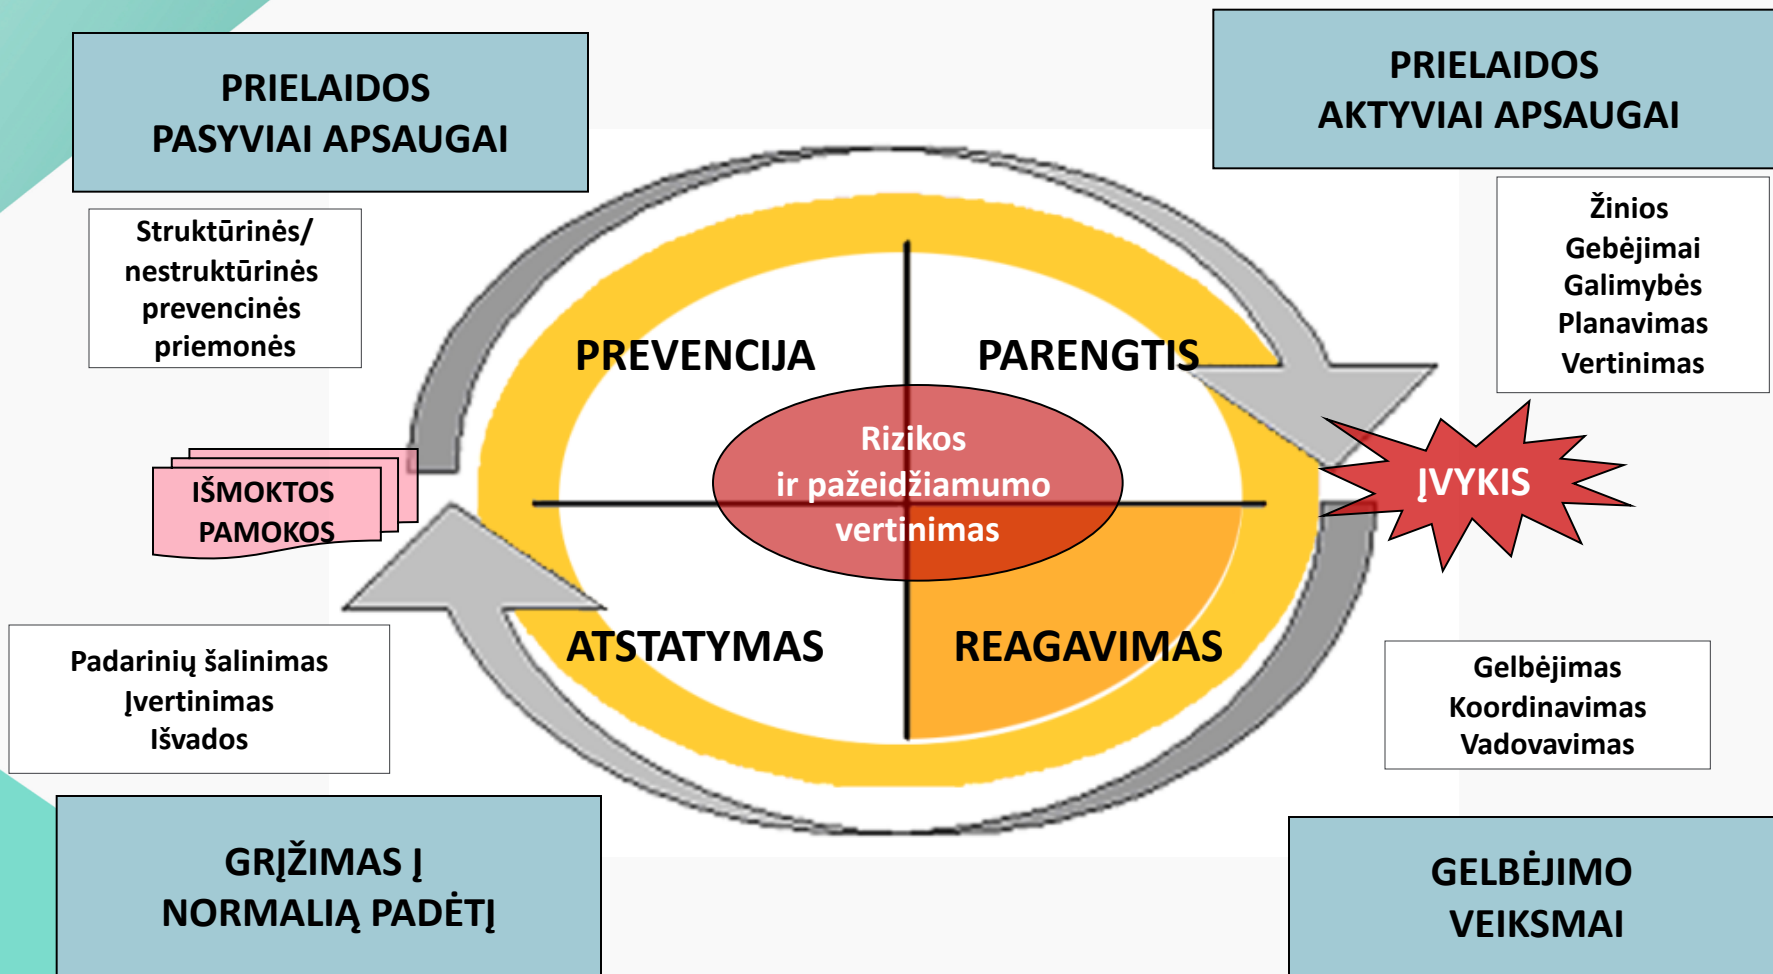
PRIELAIDOS
PASYVIAI APSAUGAI

Struktūrinės/
nestruktūrinės
prevencinės
priemonės

PRIELAIDOS
AKTYVIAI APSAUGAI

Žinios
Gebėjimai
Galimybės
Planavimas
Vertinimas

PREVENCIJA

PARENGTIS

Rizikos
ir pažeidžiamumo
vertinimas

IŠMOKTOS
PAMOKOS

ĮVYKIS

ATSTATYMAS

REAGAVIMAS

Padarinių šalinimas
Įvertinimas
Išvados

Gelbėjimas
Koordinavimas
Vadovavimas

GRĮŽIMAS Į
NORMALIĄ PADĖTĮ

GELBĖJIMO
VEIKSMAI